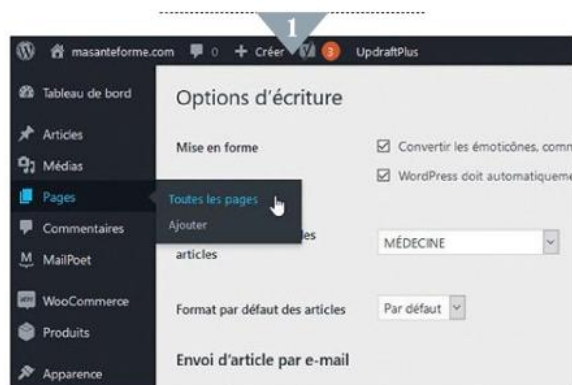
1

masanteforme.com 0 + Créer 3 UpdraftPlus

Tableau de bord
Articles
Médias
Pages
Toutes les pages
Ajouter
Commentaires
MailPoet
WooCommerce
Produits
Apparence

Options d'écriture

Mise en forme
☑ Convertir les émoticônes, comm
☑ WordPress doit automatiqueme

les articles
MÉDECINE

Format par défaut des articles
Par défaut

Envoi d'article par e-mail